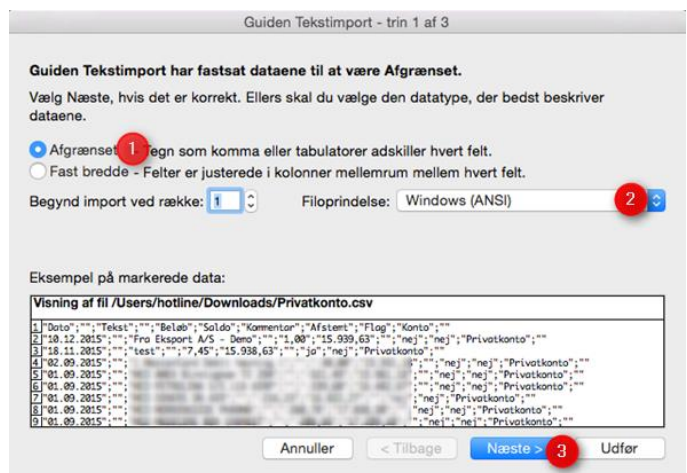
Guiden Tekstimport - trin 1 af 3

Guiden Tekstimport har fastsat dataene til at være Afgrænset.

Vælg Næste, hvis det er korrekt. Ellers skal du vælge den datatype, der bedst beskriver dataene.

Afgrænset 1 Tegn som komma eller tabulatorer adskiller hvert felt.

Fast bredde - Felter er justerede i kolonner mellemrum mellem hvert felt.

Begynd import ved række: 1

Filoprindelse: Windows (ANSI) 2

Eksempel på markerede data:

Visning af fil /Users/hotline/Downloads/Privatkonto.csv

1 "Dato";"";"Tekst";"";"Beløb";"Saldo";"Kommentar";"Afstemt";"Flag";"Konto";""
2 "10.12.2015";"";"Fra Eksport A/S - Demo";"";"1,00";"15.939,63";"";"nej";"nej";"Privatkonto";""
3 "18.11.2015";"";"test";"";"7,45";"15.938,63";"";"ja";"nej";"Privatkonto";""
4 "02.09.2015";""; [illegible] "";"nej";"nej";"Privatkonto";""
5 "01.09.2015";""; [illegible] "";"nej";"nej";"Privatkonto";""
6 "01.09.2015";""; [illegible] "";"nej";"nej";"Privatkonto";""
7 "01.09.2015";""; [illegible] "nej";"nej";"Privatkonto";""
8 "01.09.2015";""; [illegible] "nej";"nej";"Privatkonto";""
9 "01.09.2015";""; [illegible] "nej";"nej";"Privatkonto";""

Annuller | < Tilbage | Næste > 3 | Udfør